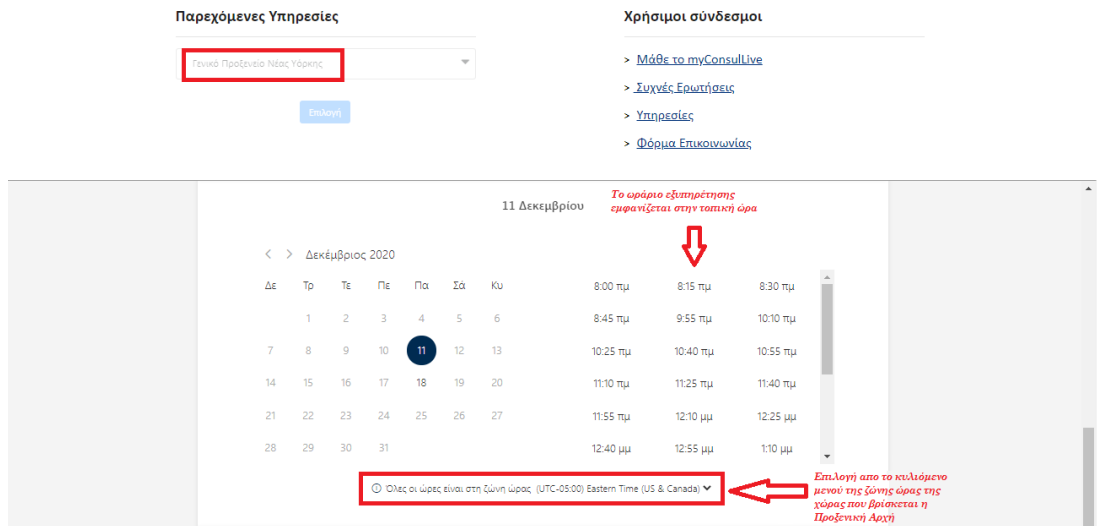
Παρεχόμενες Υπηρεσίες

Γενικό Προξενείο Νέας Υόρκης

Επιλογή

Χρήσιμοι σύνδεσμοι

> Μάθε το myConsulLive

> Συχνές Ερωτήσεις

> Υπηρεσίες

> Φόρμα Επικοινωνίας

11 Δεκεμβρίου

Το ωράριο εξυπηρέτησης εμφανίζεται στην τοπική ώρα

< > Δεκέμβριος 2020

| Δε | Τρ | Τε | Πε | Πα | Σα | Κυ |
|---|---|---|---|---|---|---|
| | 1 | 2 | 3 | 4 | 5 | 6 |
| 7 | 8 | 9 | 10 | 11 | 12 | 13 |
| 14 | 15 | 16 | 17 | 18 | 19 | 20 |
| 21 | 22 | 23 | 24 | 25 | 26 | 27 |
| 28 | 29 | 30 | 31 | | | |

| | | |
|---|---|---|
| 8:00 πμ | 8:15 πμ | 8:30 πμ |
| 8:45 πμ | 9:55 πμ | 10:10 πμ |
| 10:25 πμ | 10:40 πμ | 10:55 πμ |
| 11:10 πμ | 11:25 πμ | 11:40 πμ |
| 11:55 πμ | 12:10 μμ | 12:25 μμ |
| 12:40 μμ | 12:55 μμ | 1:10 μμ |

Όλες οι ώρες είναι στη ζώνη ώρας (UTC-05:00) Eastern Time (US & Canada)

Επιλογή απο το κυλιόμενο μενού της ζώνης ώρας της χώρας που βρίσκεται η Προξενική Αρχή